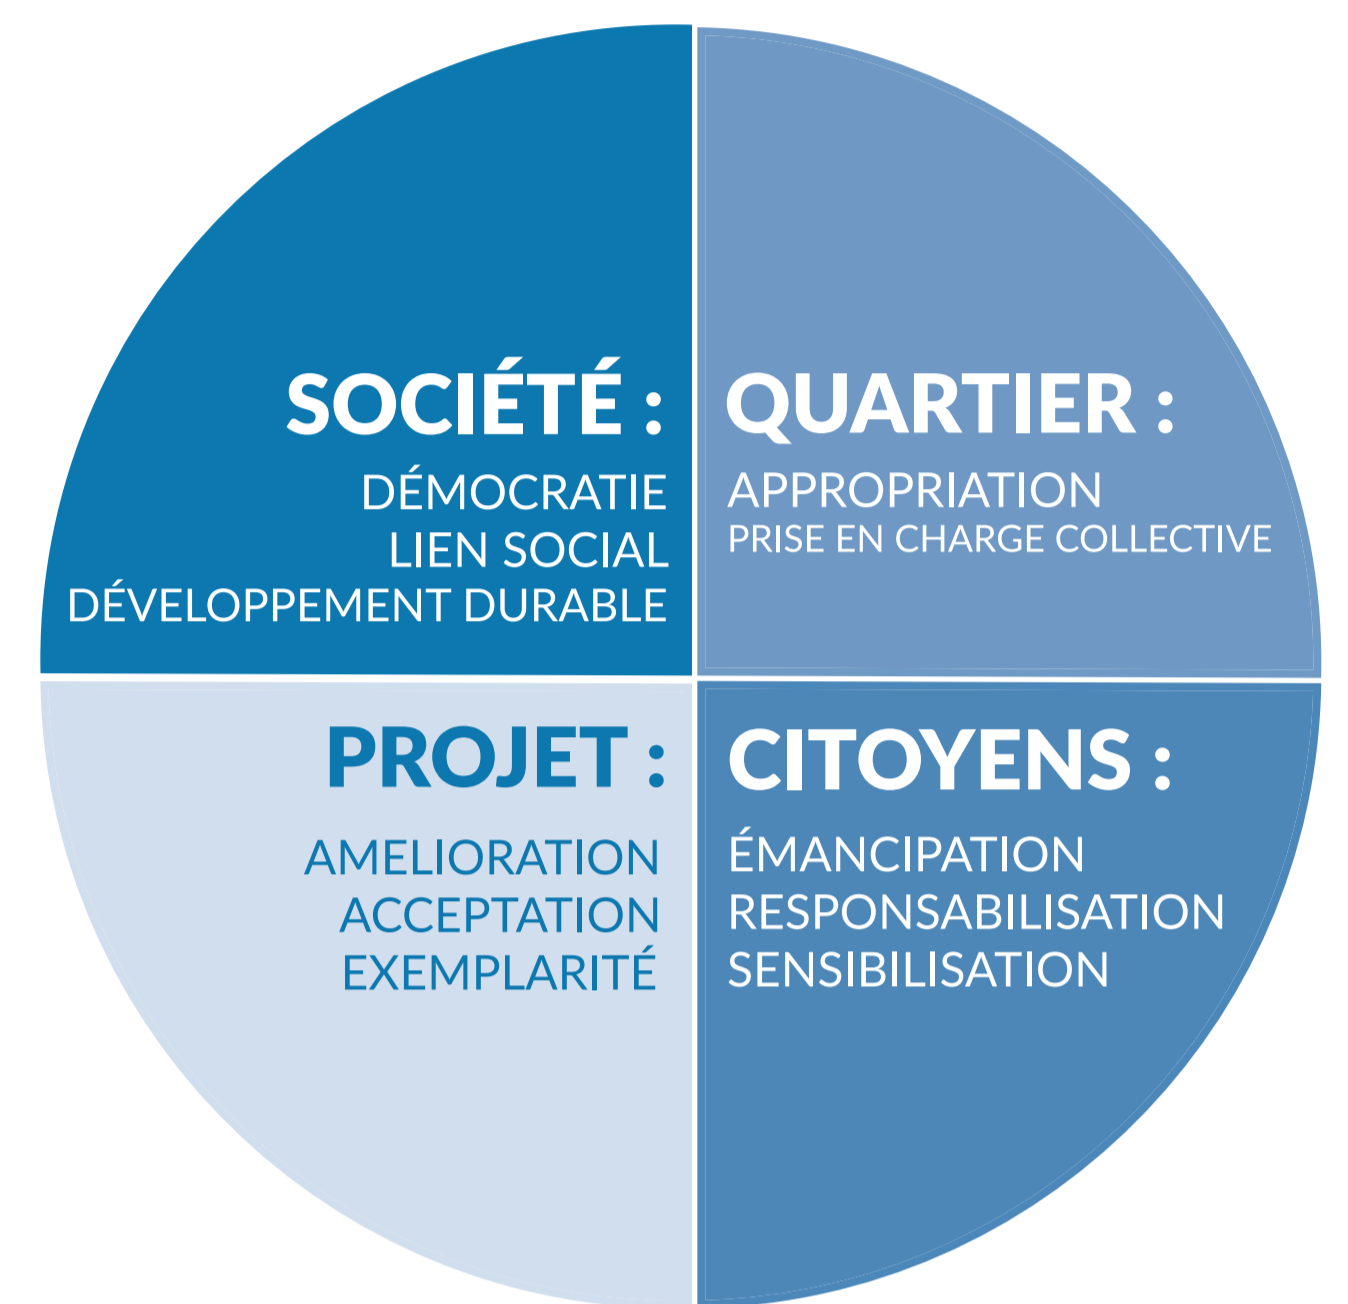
SOCIÉTÉ :
DÉMOCRATIE
LIEN SOCIAL
DÉVELOPPEMENT DURABLE

QUARTIER :
APPROPRIATION
PRISE EN CHARGE COLLECTIVE

PROJET :
AMELIORATION
ACCEPTATION
EXEMPLARITÉ

CITOYENS :
ÉMANCIPATION
RESPONSABILISATION
SENSIBILISATION